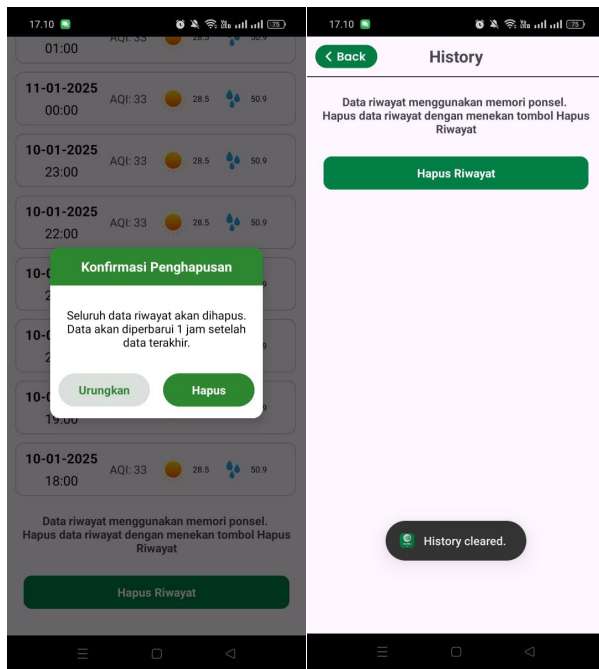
17.10

01:00 AQI: 33 28.5 50.9

11-01-2025
00:00 AQI: 33 28.5 50.9

10-01-2025
23:00 AQI: 33 28.5 50.9

10-01-2025
22:00 AQI: 33 28.5 50.9

Konfirmasi Penghapusan

Seluruh data riwayat akan dihapus. Data akan diperbarui 1 jam setelah data terakhir.

Urungkan

Hapus

10-01-2025
18:00 AQI: 33 28.5 50.9

Data riwayat menggunakan memori ponsel. Hapus data riwayat dengan menekan tombol Hapus Riwayat

Hapus Riwayat

17.10

< Back

History

Data riwayat menggunakan memori ponsel. Hapus data riwayat dengan menekan tombol Hapus Riwayat

Hapus Riwayat

History cleared.